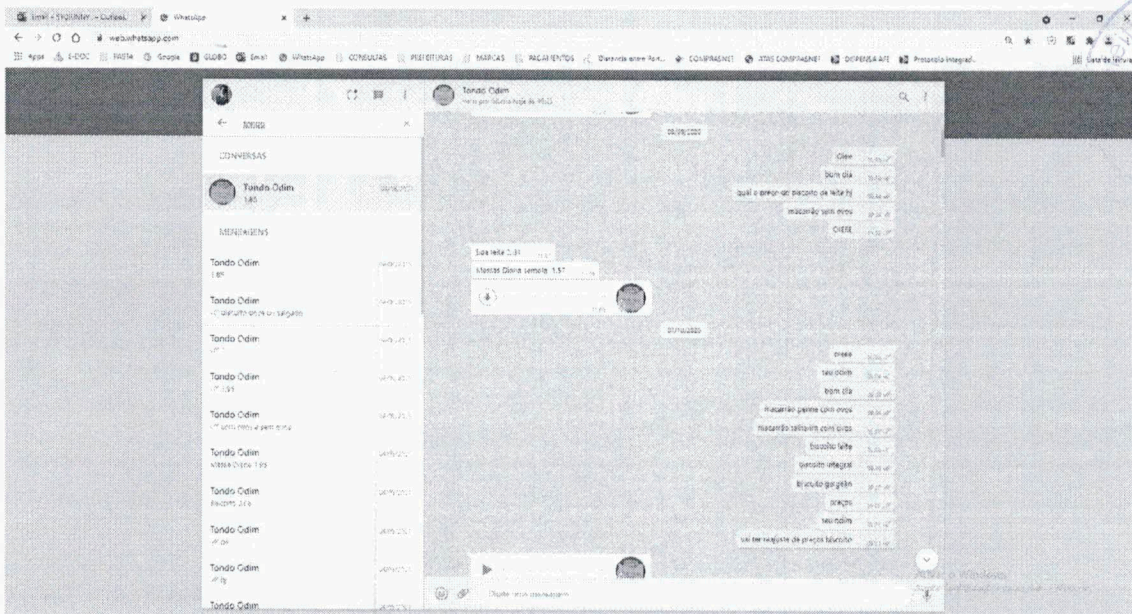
Email - SYQUNNY - Outlook | WhatsApp

web.whatsapp.com

Apps | E-DOC | PASTA | Google | GLOBO | Email | WhatsApp | CONSULTAS | PREFEITURAS | MARCAS | PAGAMENTOS | Diferença entre Pon... | COMPRASNET | ATAS COMPRASNET | DISPENSA AFE | Protocolo Integrad... | Lista de leitura

Tondo Odim
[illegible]

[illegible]

CONVERSAS

Tondo Odim
1,85

MENSAGENS

Tondo Odim
1,85

Tondo Odim
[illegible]

Tondo Odim
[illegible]

Tondo Odim
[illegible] 1,91

Tondo Odim
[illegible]

Tondo Odim
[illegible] 1,85

Tondo Odim
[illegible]

Tondo Odim
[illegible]

Tondo Odim
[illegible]

Tondo Odim

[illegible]

Olaa

bom dia

qual o preço do pacote de leite hj

macarrão sem ovos

OIEEE

Sua leite 3,31

Macarrão Dona Benta sêmola 1,57

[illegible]

preço

seu odim

bom dia

macarrão penne com ovos

macarrão talharim com ovos

biscoito leite

biscoito integral

biscoito gergelim

preços

seu odim

vai ter reajuste de preços biscoito

Digite uma mensagem

Ativar o Windows